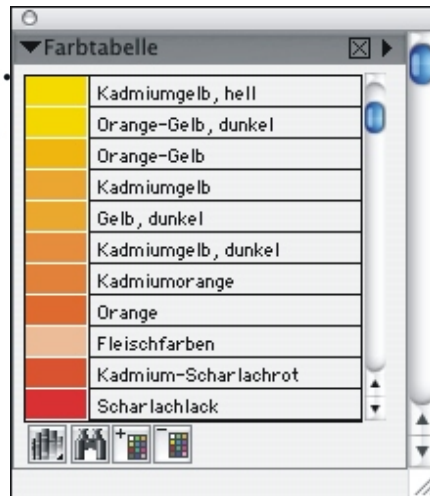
Farbtabelle

| | |
|---|---|
| | Kadmiumgelb, hell |
| | Orange-Gelb, dunkel |
| | Orange-Gelb |
| | Kadmiumgelb |
| | Gelb, dunkel |
| | Kadmiumgelb, dunkel |
| | Kadmiumorange |
| | Orange |
| | Fleischfarben |
| | Kadmium-Scharlachrot |
| | Scharlachlack |